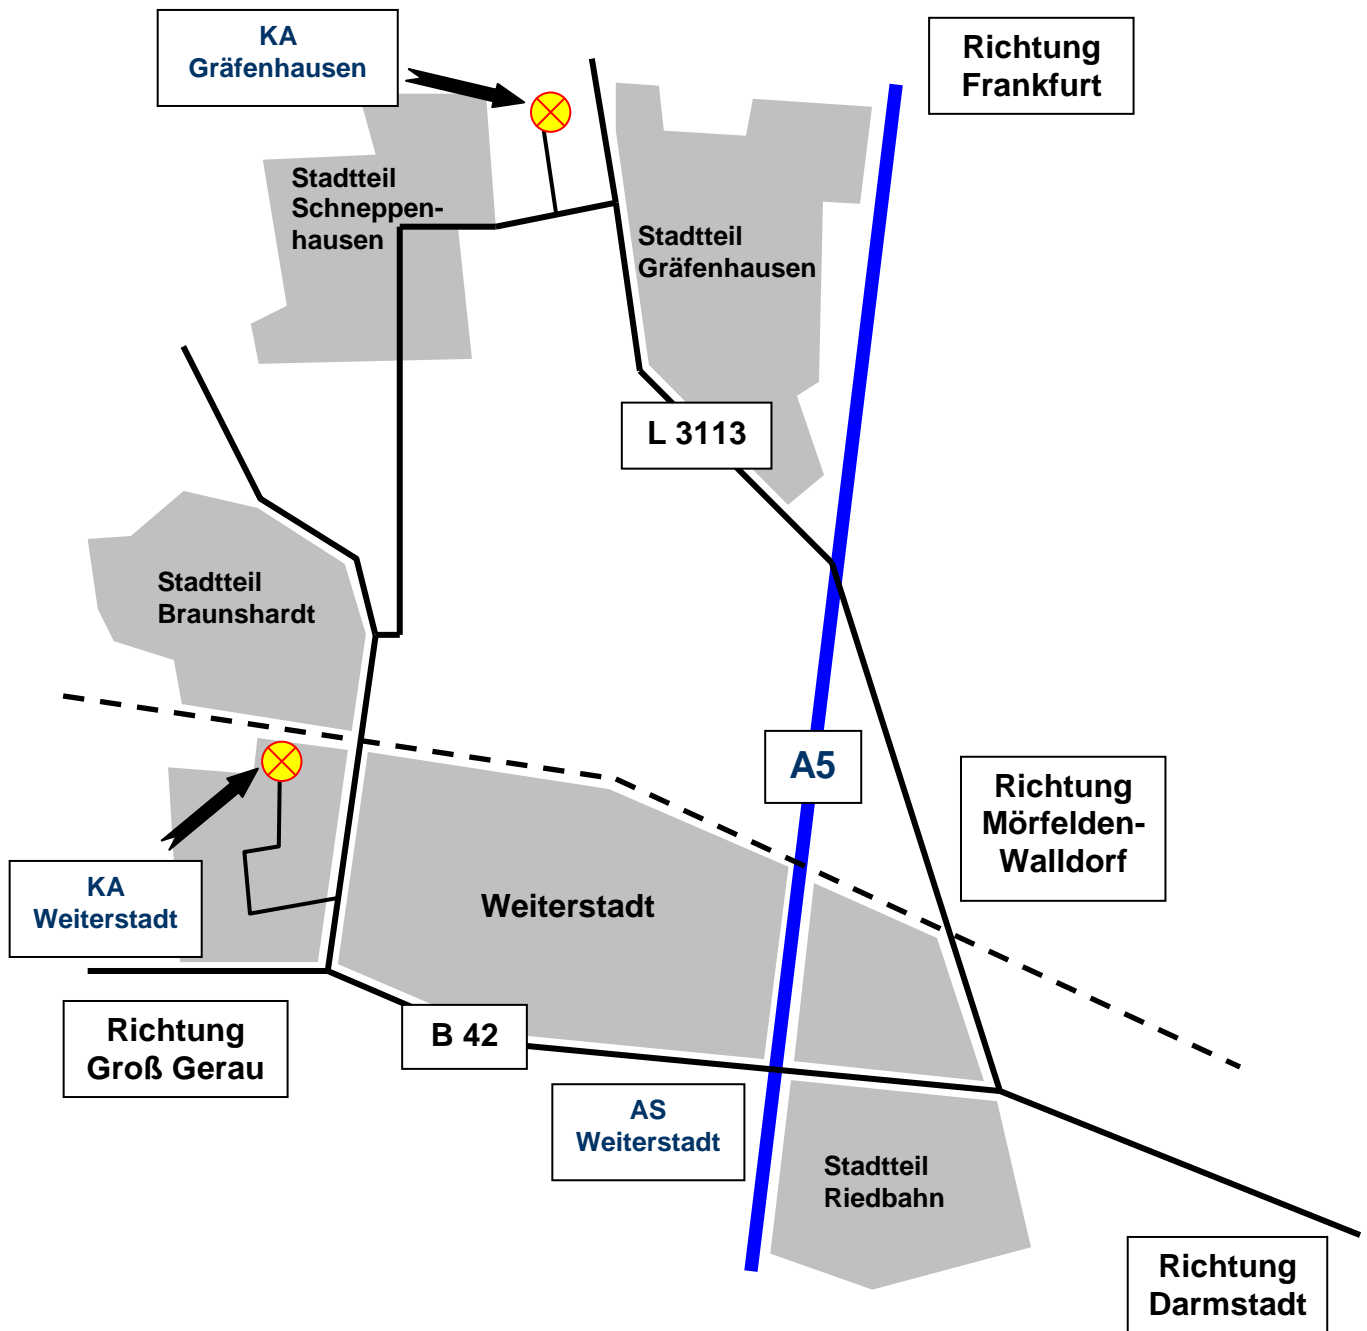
KA Gräfenhausen

Richtung Frankfurt

Stadtteil Schneppenhausen

Stadtteil Gräfenhausen

L 3113

Stadtteil Braunshardt

A5

Richtung Mörfelden-Walldorf

KA Weiterstadt

Weiterstadt

Richtung Groß Gerau

B 42

AS Weiterstadt

Stadtteil Riedbahn

Richtung Darmstadt